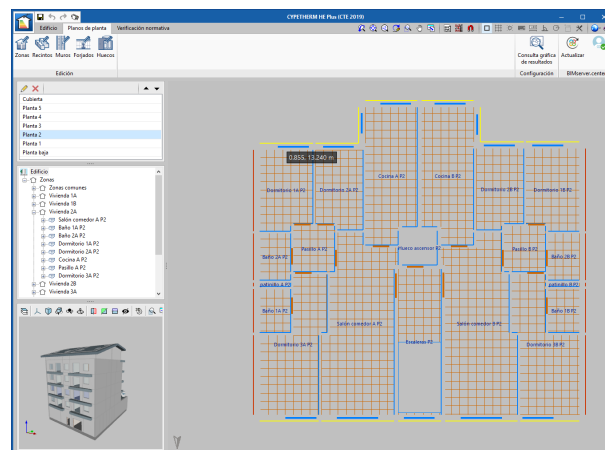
CYPETHERM HE Plus (CTE 2019)

Edificio | Planos de planta | Verificación normativa

Zonas | Recintos | Muros | Forjados | Huecos

Edición

Consulta gráfica de resultados | Actualizar

Configuración | BIMserver.center

Cubierta
Planta 5
Planta 4
Planta 3
Planta 2
Planta 1
Planta baja

Edificio
Zonas
Zonas comunes
Vivienda 1A
Vivienda 1B
Vivienda 2A
Salón comedor A P2
Baño 1A P2
Baño 2A P2
Dormitorio 1A P2
Dormitorio 2A P2
Cocina A P2
Pasillo A P2
Dormitorio 3A P2
Vivienda 2B
Vivienda 3A

0.855, 13.240 m

Dormitorio 1A P2
Dormitorio 2A P2
Cocina A P2
Cocina B P2
Dormitorio 2B P2
Dormitorio 1B P2
Pasillo A P2
Hueco ascensor P2
Pasillo B P2
Baño 2A P2
Baño 2B P2
patinillo A P2
patinillo B P2
Baño 1A P2
Baño 1B P2
Salón comedor A P2
Salón comedor B P2
Dormitorio 3A P2
Escalera P2
Dormitorio 3B P2